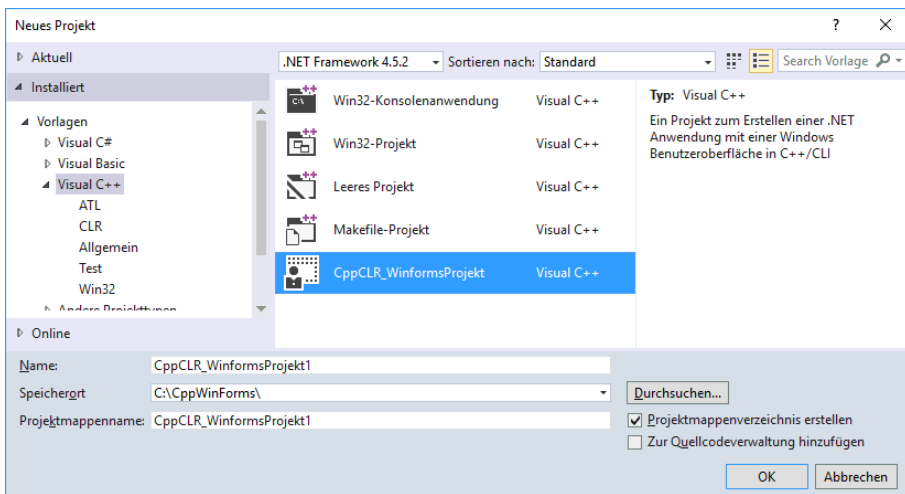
Neues Projekt

? X

▷ Aktuell

◢ Installiert

◢ Vorlagen
▷ Visual C#
▷ Visual Basic
◢ Visual C++
ATL
CLR
Allgemein
Test
Win32
▷ Andere Projekttypen

▷ Online

.NET Framework 4.5.2 Sortieren nach: Standard

Search Vorlage

Win32-Konsolenanwendung Visual C++
Win32-Projekt Visual C++
Leeres Projekt Visual C++
Makefile-Projekt Visual C++
CppCLR_WinformsProjekt Visual C++

Typ: Visual C++

Ein Projekt zum Erstellen einer .NET Anwendung mit einer Windows Benutzeroberfläche in C++/CLI

Name: CppCLR_WinformsProjekt1

Speicherort C:\CppWinForms\

Durchsuchen...

Projektmappenname: CppCLR_WinformsProjekt1

Projektmappenverzeichnis erstellen

Zur Quellcodeverwaltung hinzufügen

OK Abbrechen